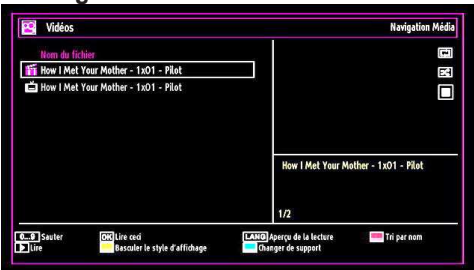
Vidéos

Navigation Média

Nom du fichier

How I Met Your Mother - 1x01 - Pilot

How I Met Your Mother - 1x01 - Pilot

How I Met Your Mother - 1x01 - Pilot

1/2

0...9 Sauter
Lire
OK Lire ceci
Basculer le style d'affichage
LANG Aperçu de la lecture
Changer de support
Tri par nom